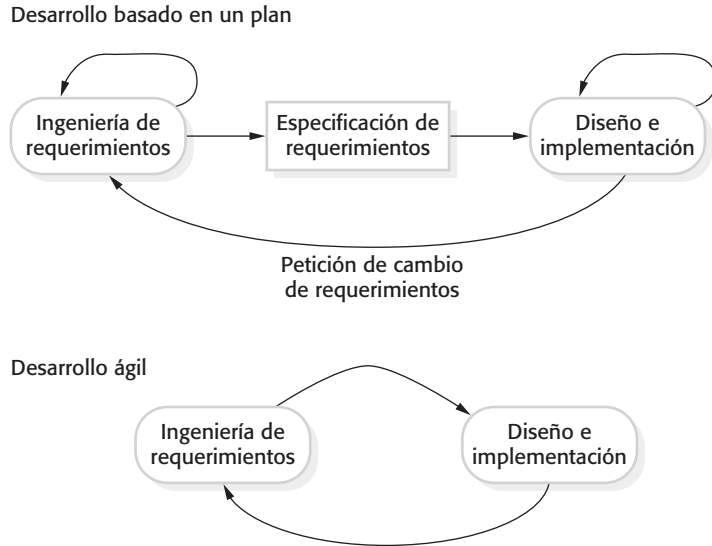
Desarrollo basado en un plan

Ingeniería de requerimientos

Especificación de requerimientos

Diseño e implementación

Petición de cambio de requerimientos

Desarrollo ágil

Ingeniería de requerimientos

Diseño e implementación